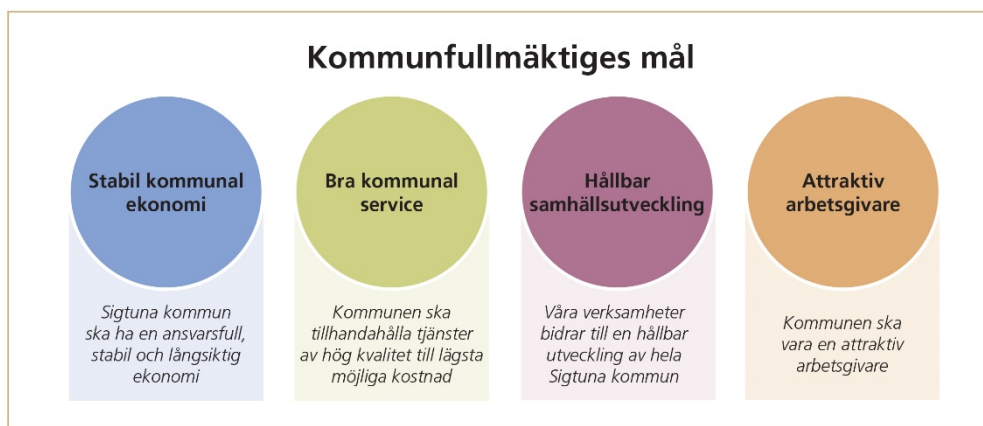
Kommunfullmäktiges mål

Stabil kommunal ekonomi

Sigtuna kommun ska ha en ansvarsfull, stabil och långsiktig ekonomi

Bra kommunal service

Kommunen ska tillhandahålla tjänster av hög kvalitet till lägsta möjliga kostnad

Hållbar samhällsutveckling

Våra verksamheter bidrar till en hållbar utveckling av hela Sigtuna kommun

Attraktiv arbetsgivare

Kommunen ska vara en attraktiv arbetsgivare